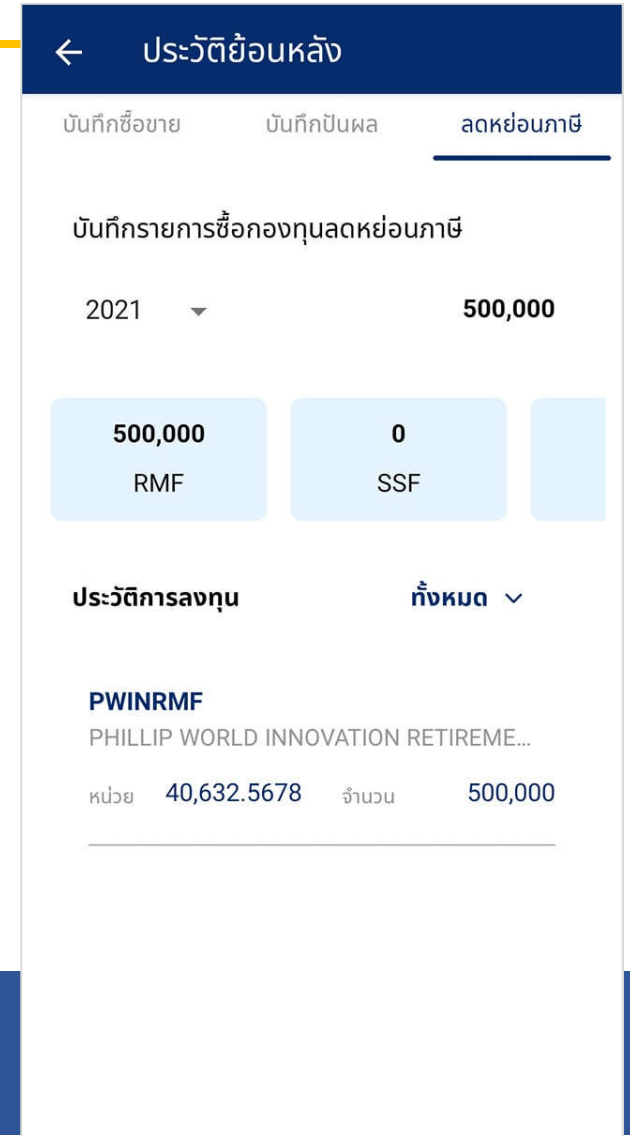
ประวัติย้อนหลัง

บันทึกซื้อขาย บันทึกปันผล ลดหย่อนภาษี

บันทึกรายการซื้อกองทุนลดหย่อนภาษี

2021 500,000

500,000
RMF

0
SSF

ประวัติการลงทุน ทั้งหมด

PWINRMF
PHILLIP WORLD INNOVATION RETIREME...
หน่วย 40,632.5678 จำนวน 500,000